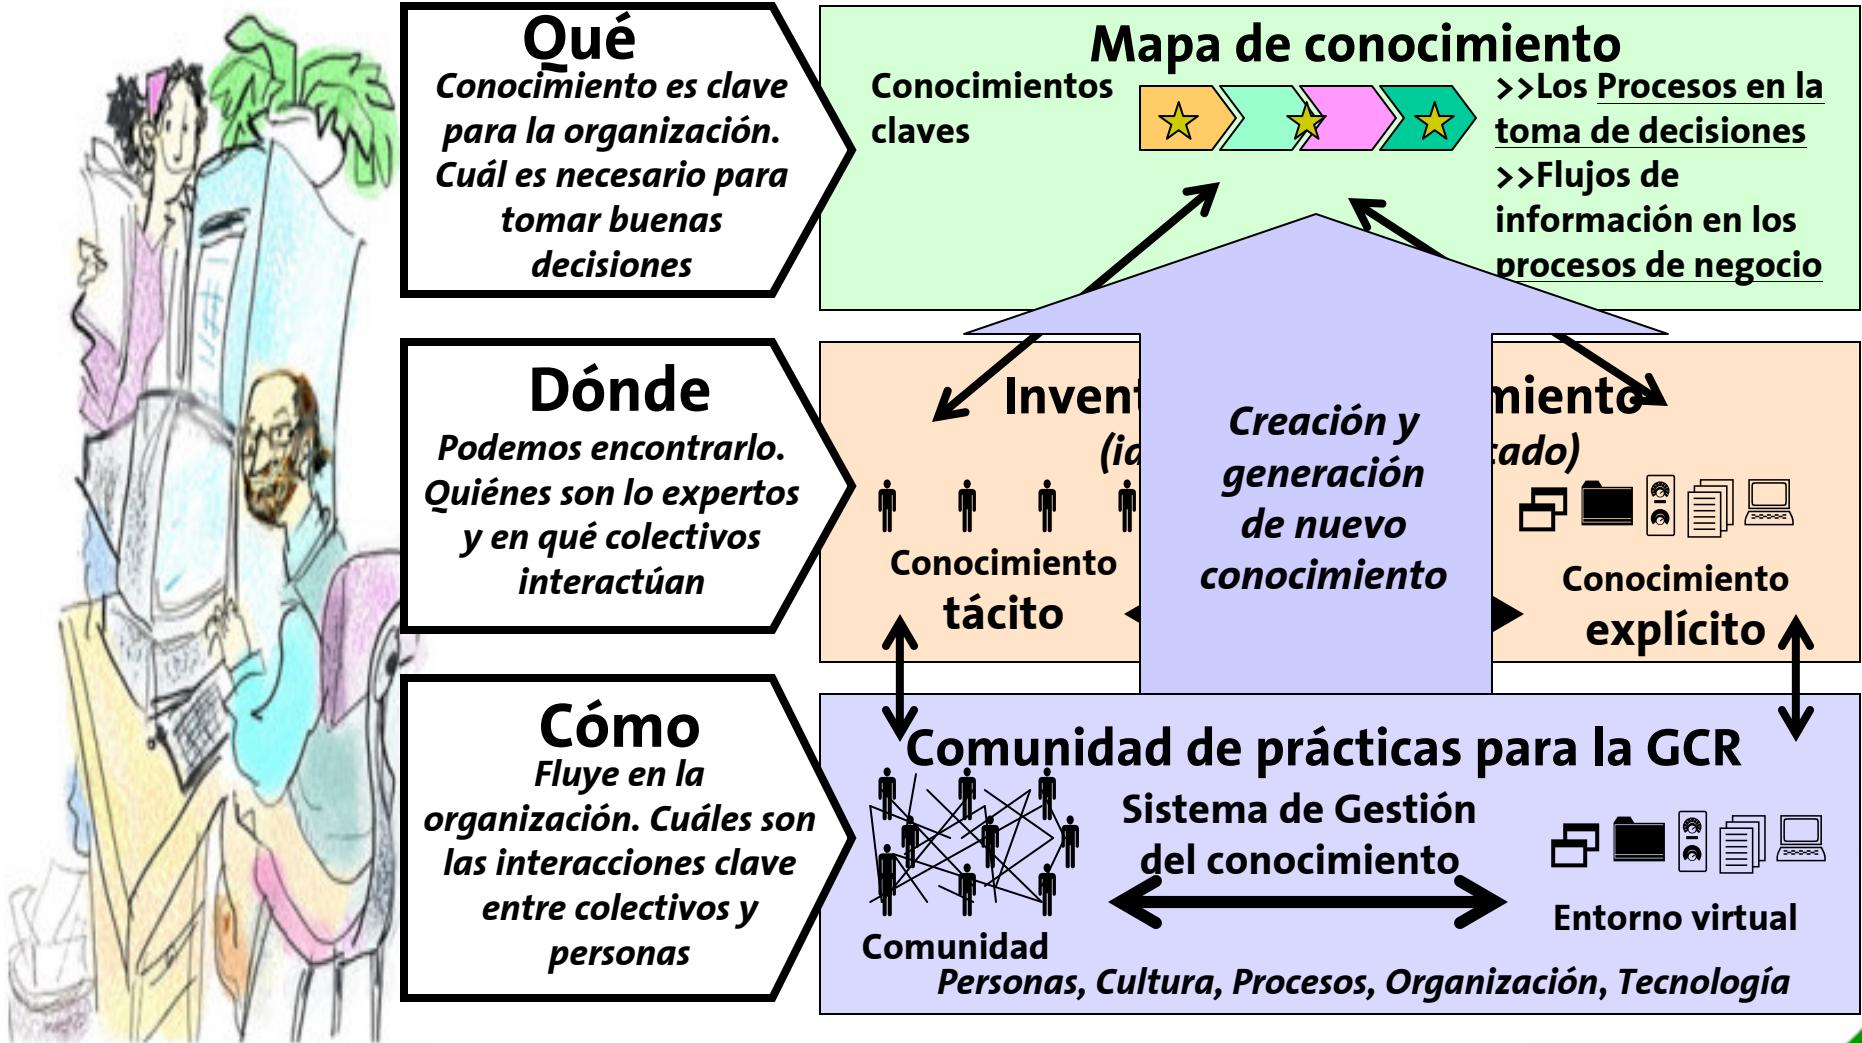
Qué
Conocimiento es clave para la organización. Cuál es necesario para tomar buenas decisiones

Mapa de conocimiento
Conocimientos claves
>>Los Procesos en la toma de decisiones
>>Flujos de información en los procesos de negocio

Dónde
Podemos encontrarlo. Quiénes son lo expertos y en qué colectivos interactúan

Invent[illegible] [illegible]miento
(id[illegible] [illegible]ado)
Conocimiento tácito
Creación y generación de nuevo conocimiento
Conocimiento explícito

Cómo
Fluye en la organización. Cuáles son las interacciones clave entre colectivos y personas

Comunidad de prácticas para la GCR
Sistema de Gestión del conocimiento
Comunidad
Entorno virtual
Personas, Cultura, Procesos, Organización, Tecnología